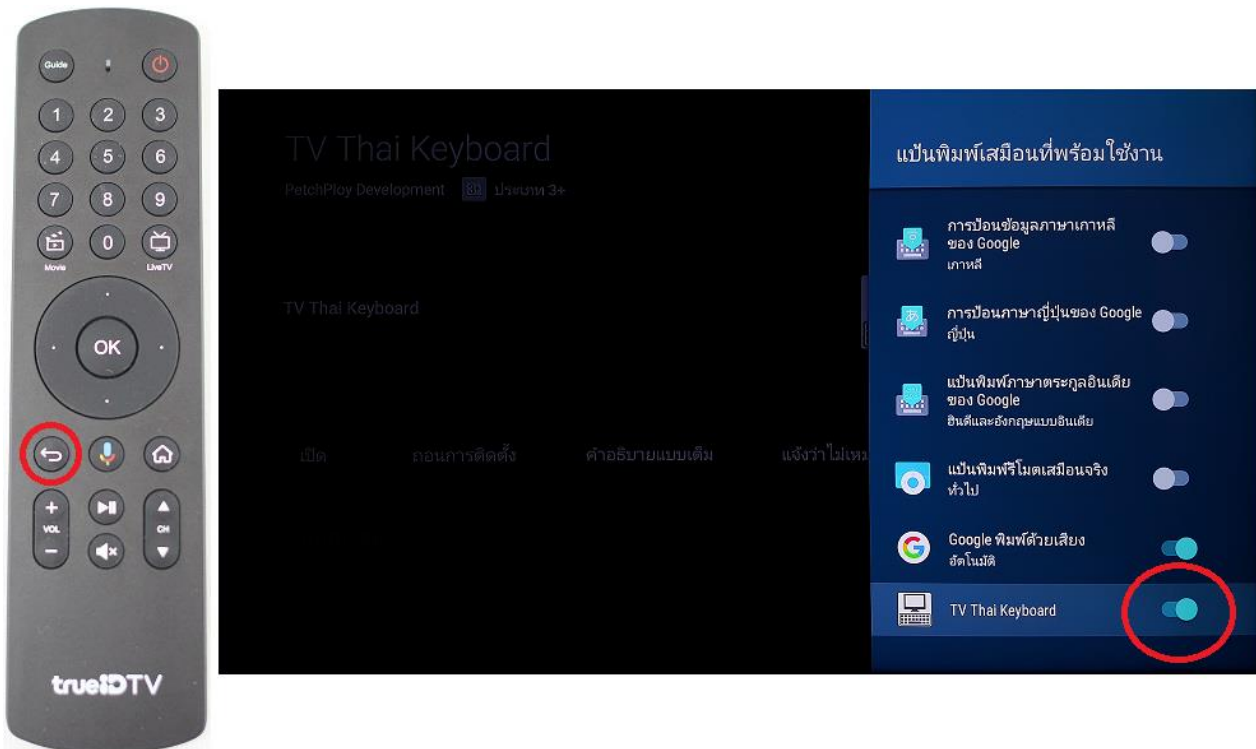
Guide

1 2 3
4 5 6
7 8 9
0
Movie
LiveTV
OK
VOL
CH
trueIDTV

TV Thai Keyboard
PetchPloy Development 3+ ประเภท 3+

TV Thai Keyboard

เปิด ถอนการติดตั้ง คำอธิบายแบบเต็ม แจ้งว่าไม่เหม

แป้นพิมพ์เสมือนที่พร้อมใช้งาน

การป้อนข้อมูลภาษาเกาหลีของ Google
เกาหลี

การป้อนภาษาญี่ปุ่นของ Google
ญี่ปุ่น

แป้นพิมพ์ภาษาตระกูลอินเดียของ Google
ฮินดีและอังกฤษแบบอินเดีย

แป้นพิมพ์รีโมตเสมือนจริง
ทั่วไป

Google พิมพ์ด้วยเสียง
อัตโนมัติ

TV Thai Keyboard